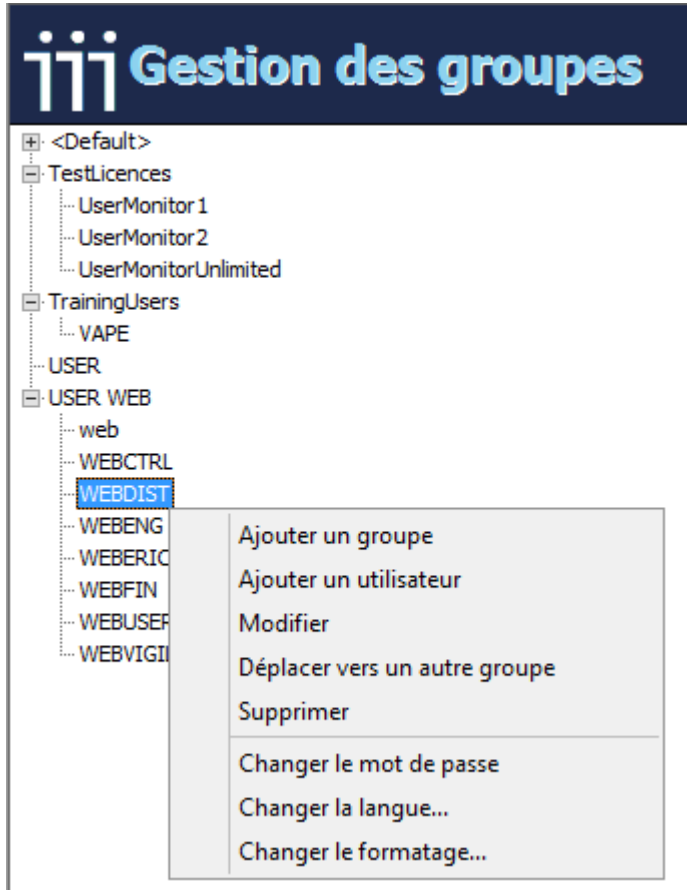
Gestion des groupes

<Default>
TestLicences
UserMonitor1
UserMonitor2
UserMonitorUnlimited
TrainingUsers
VAPE
USER
USER WEB
web
WEBCTRL
WEBDIST
WEBENG
WEBERIC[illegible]
WEBFIN
WEBUSER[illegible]
WEBVIGI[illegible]

Ajouter un groupe
Ajouter un utilisateur
Modifier
Déplacer vers un autre groupe
Supprimer
Changer le mot de passe
Changer la langue...
Changer le formatage...